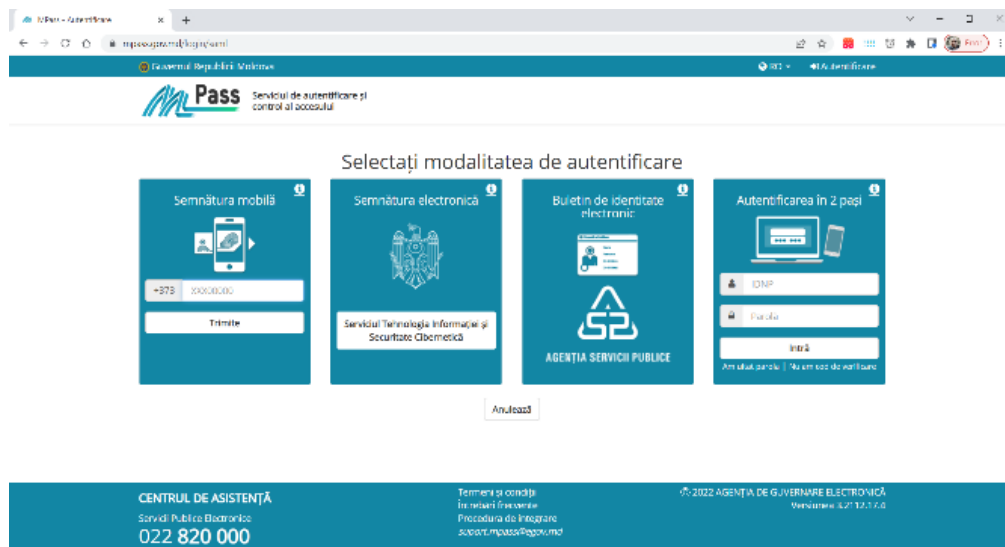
MPass - Autentificare
mpass.gov.md/login/saml

Guvernul Republicii Moldova
RO
Autentificare

MPass Serviciul de autentificare și control al accesului

Selectați modalitatea de autentificare

Semnătura mobilă
+373 XXXXXXXX
Trimite

Semnătura electronică
Serviciul Tehnologia Informației și Securitate Cibernetică

Buletin de identitate electronic
AGENȚIA SERVICII PUBLICE

Autentificarea în 2 pași
IDNP
Parola
Intră
Am uitat parola | Nu am cod de verificare

Anulează

CENTRUL DE ASISTENȚĂ
Servicii Publice Electronice
022 820 000

Termeni și condiții
Întrebări frecvente
Procedura de integrare
suport.mpass@egov.md

© 2022 AGENȚIA DE GUVERNARE ELECTRONICĂ
Versiunea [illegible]